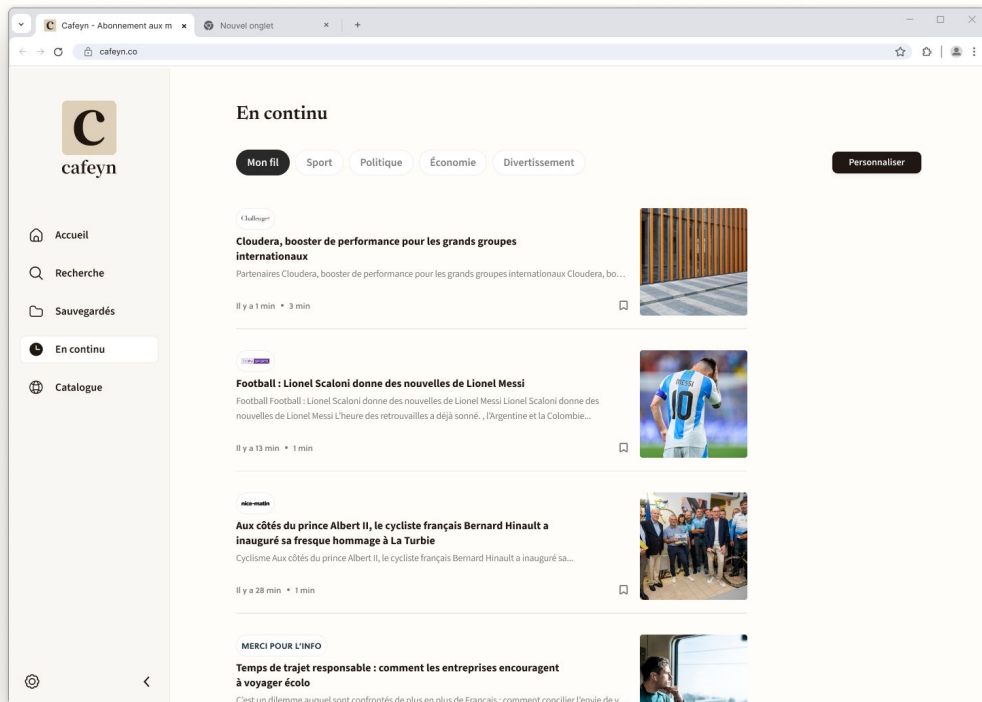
Cafeyn - Abonnement aux m ×
Nouvel onglet ×
+
cafeyn.co

C
cafeyn

Accueil
Recherche
Sauvegardés
En continu
Catalogue

En continu

Mon fil
Sport
Politique
Économie
Divertissement
Personnaliser

Challenges

Cloudera, booster de performance pour les grands groupes internationaux

Partenaires Cloudera, booster de performance pour les grands groupes internationaux Cloudera, bo...

Il y a 1 min • 3 min

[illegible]

Football : Lionel Scaloni donne des nouvelles de Lionel Messi

Football Football : Lionel Scaloni donne des nouvelles de Lionel Messi Lionel Scaloni donne des nouvelles de Lionel Messi L'heure des retrouvailles a déjà sonné. , l'Argentine et la Colombie...

Il y a 13 min • 1 min

MESSI
10

nice-matin

Aux côtés du prince Albert II, le cycliste français Bernard Hinault a inauguré sa fresque hommage à La Turbie

Cyclisme Aux côtés du prince Albert II, le cycliste français Bernard Hinault a inauguré sa...

Il y a 28 min • 1 min

MERCI POUR L'INFO

Temps de trajet responsable : comment les entreprises encouragent à voyager écolo

C'est un dilemme auquel sont confrontés de plus en plus de Français : comment concilier l'envie de v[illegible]